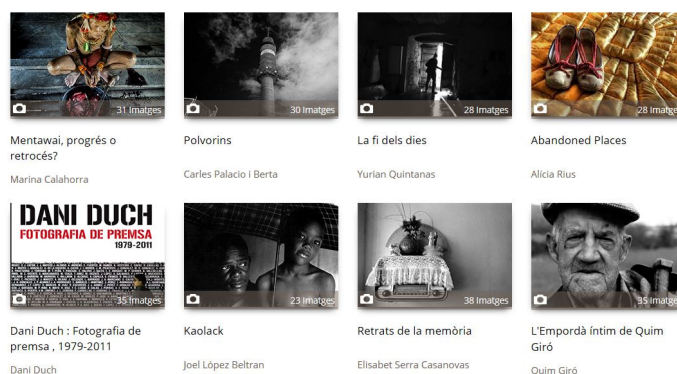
31 Imatges
Mentawai, progrés o retrocés?
Marina Calahorra

30 Imatges
Polvorins
Carles Palacio i Berta

28 Imatges
La fi dels dies
Yurian Quintanas

28 Imatges
Abandoned Places
Alícia Rius

DANI DUCH
FOTOGRAFIA DE PREMSA
1979-2011
35 Imatges
Dani Duch : Fotografia de premsa , 1979-2011
Dani Duch

23 Imatges
Kaolack
Joel López Beltran

38 Imatges
Retrats de la memòria
Elisabet Serra Casanovas

35 Imatges
L'Empordà íntim de Quim Giró
Quim Giró